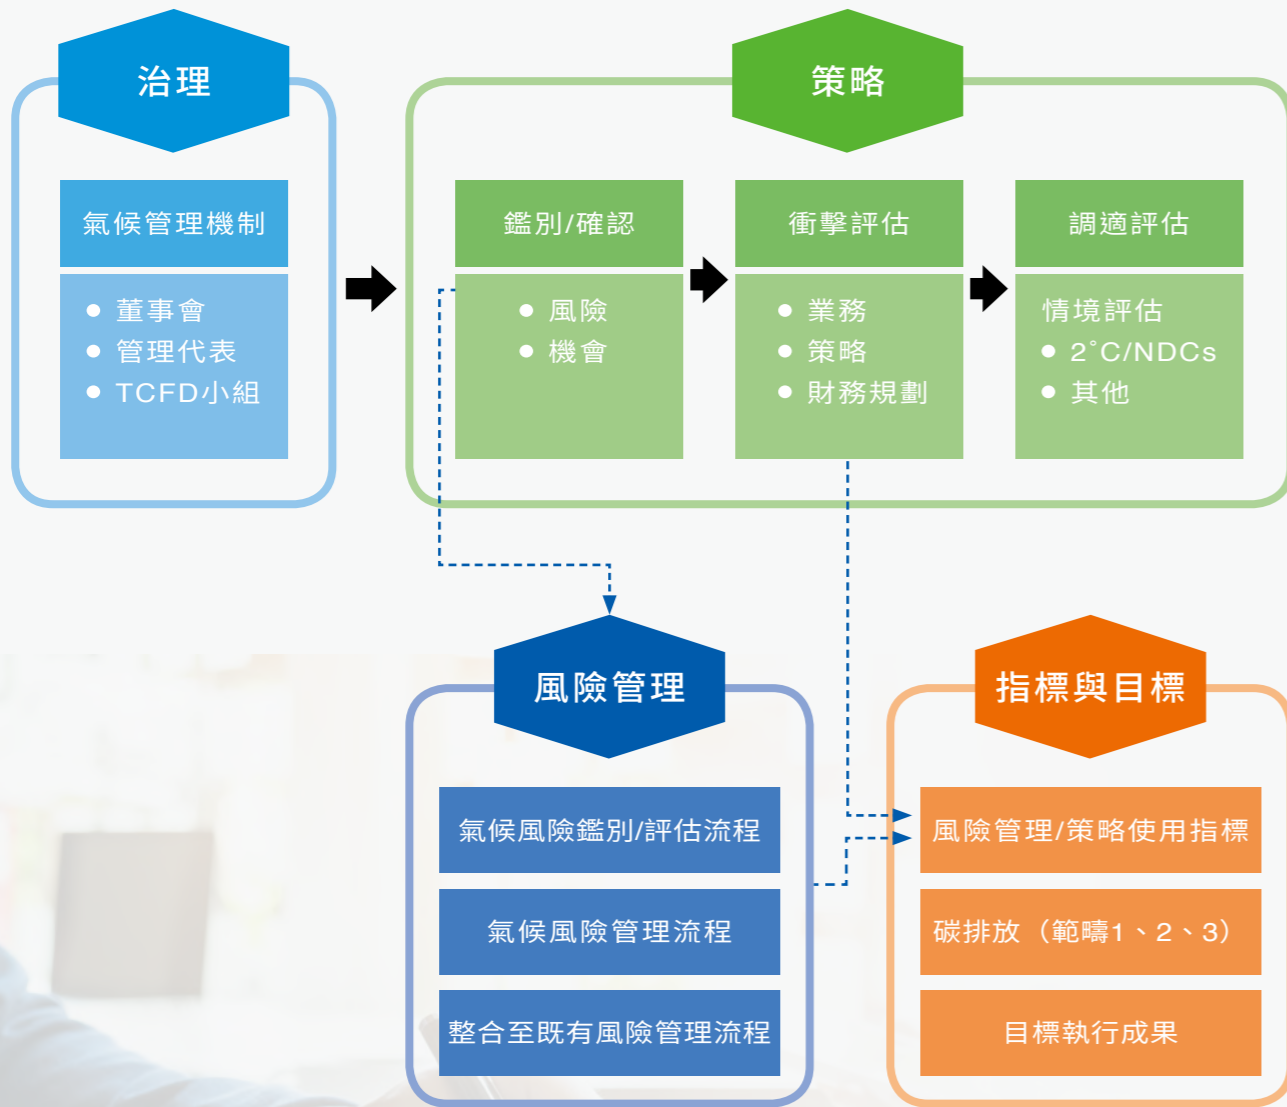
治理

氣候管理機制

- 董事會
- 管理代表
- TCFD小組

策略

鑑別/確認

- 風險
- 機會

衝擊評估

- 業務
- 策略
- 財務規劃

調適評估

情境評估

- 2˚C/NDCs
- 其他

風險管理

氣候風險鑑別/評估流程

氣候風險管理流程

整合至既有風險管理流程

指標與目標

風險管理/策略使用指標

碳排放（範疇1、2、3）

目標執行成果